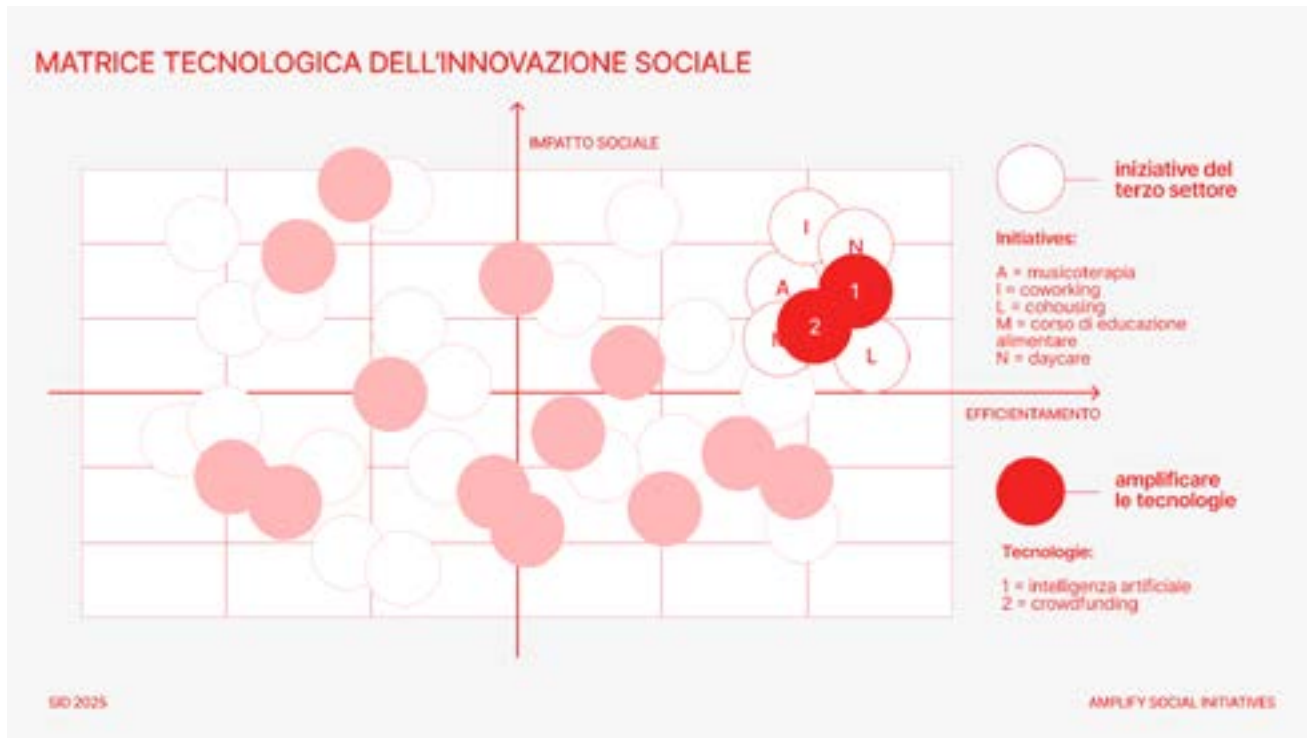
MATRICE TECNOLOGICA DELL'INNOVAZIONE SOCIALE

IMPATTO SOCIALE

EFFICIENTAMENTO

I
N
A
1
2
M
L

iniziative del terzo settore

Initiatives:

A = musicoterapia
I = coworking
L = cohousing
M = corso di educazione alimentare
N = daycare

amplificare le tecnologie

Tecnologie:

1 = intelligenza artificiale
2 = crowdfunding

SID 2025

AMPLIFY SOCIAL INITIATIVES